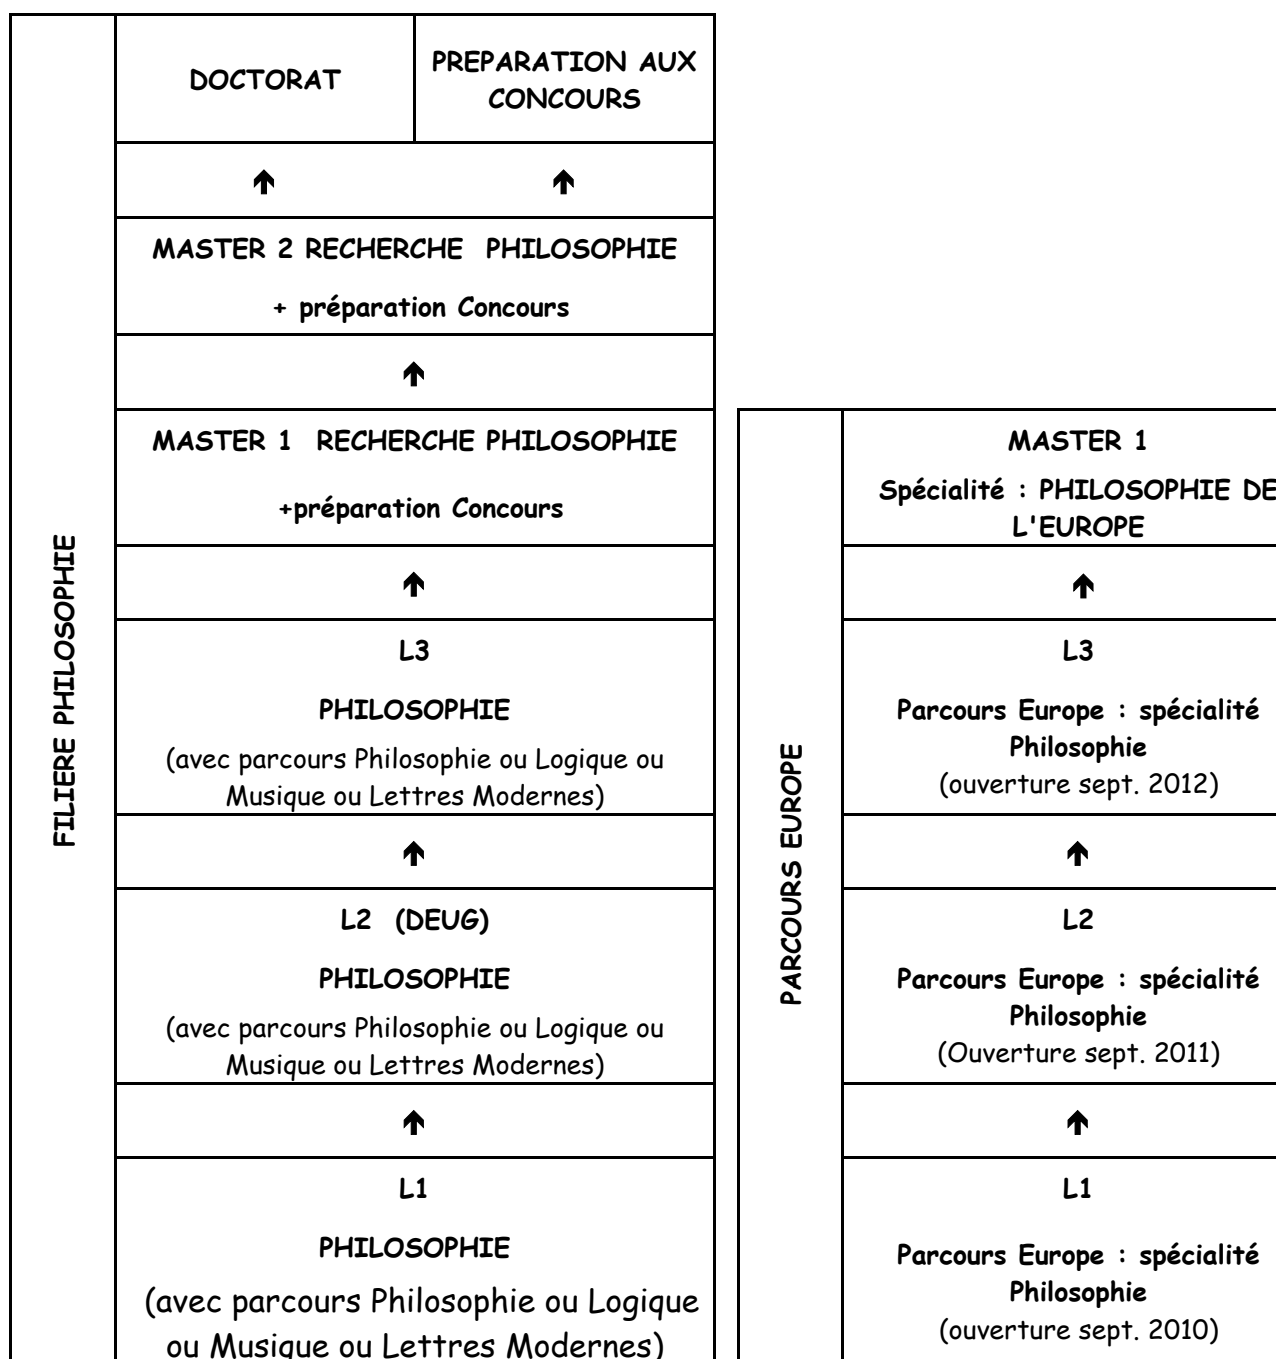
FILIERE PHILOSOPHIE

DOCTORAT

PREPARATION AUX CONCOURS

↑ ↑

MASTER 2 RECHERCHE PHILOSOPHIE

+ préparation Concours

↑

MASTER 1 RECHERCHE PHILOSOPHIE

+préparation Concours

↑

L3

PHILOSOPHIE

(avec parcours Philosophie ou Logique ou Musique ou Lettres Modernes)

↑

L2 (DEUG)

PHILOSOPHIE

(avec parcours Philosophie ou Logique ou Musique ou Lettres Modernes)

↑

L1

PHILOSOPHIE

(avec parcours Philosophie ou Logique ou Musique ou Lettres Modernes)

PARCOURS EUROPE

MASTER 1

Spécialité : PHILOSOPHIE DE L'EUROPE

↑

L3

Parcours Europe : spécialité Philosophie

(ouverture sept. 2012)

↑

L2

Parcours Europe : spécialité Philosophie

(Ouverture sept. 2011)

↑

L1

Parcours Europe : spécialité Philosophie

(ouverture sept. 2010)